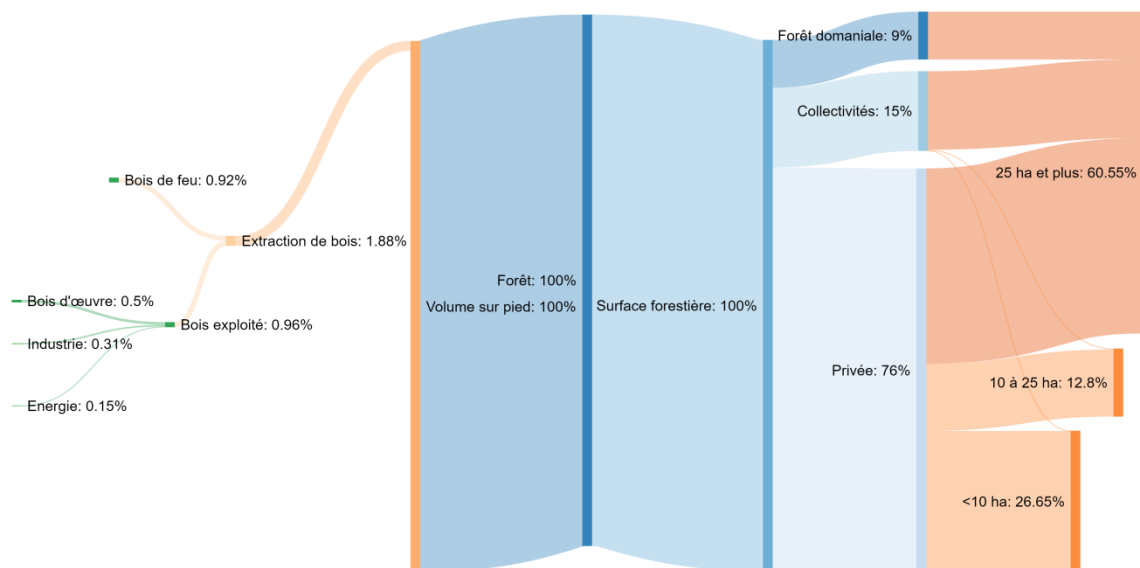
Bois de feu: 0.92%

Extraction de bois: 1.88%

Bois d'œuvre: 0.5%

Bois exploité: 0.96%

Industrie: 0.31%

Energie: 0.15%

Forêt: 100%

Volume sur pied: 100%

Surface forestière: 100%

Forêt domaniale: 9%

Collectivités: 15%

Privée: 76%

25 ha et plus: 60.55%

10 à 25 ha: 12.8%

<10 ha: 26.65%